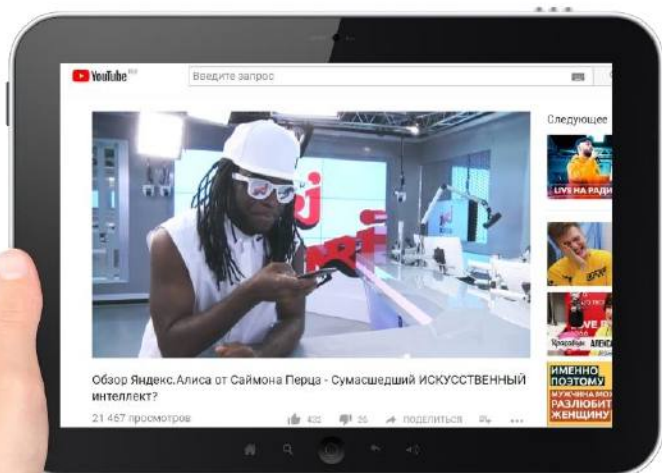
YouTube RU

Введите запрос

Следующее

LIVE НА РАДИ

Обзор Яндекс.Алиса от Саймона Перца - Сумасшедший ИСКУССТВЕННЫЙ интеллект?

21 467 просмотров

422

26

ПОДЕЛИТЬСЯ

ИМЕННО ПОЭТОМУ МУЖЧИНА НЕ РАЗЛЮБИТ ЖЕНЩИНУ